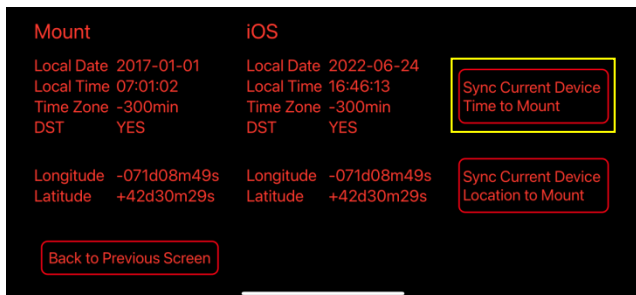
Mount

Local Date 2017-01-01
Local Time 07:01:02
Time Zone -300min
DST YES

Longitude -071d08m49s
Latitude +42d30m29s

iOS

Local Date 2022-06-24
Local Time 16:46:13
Time Zone -300min
DST YES

Longitude -071d08m49s
Latitude +42d30m29s

Sync Current Device Time to Mount

Sync Current Device Location to Mount

Back to Previous Screen